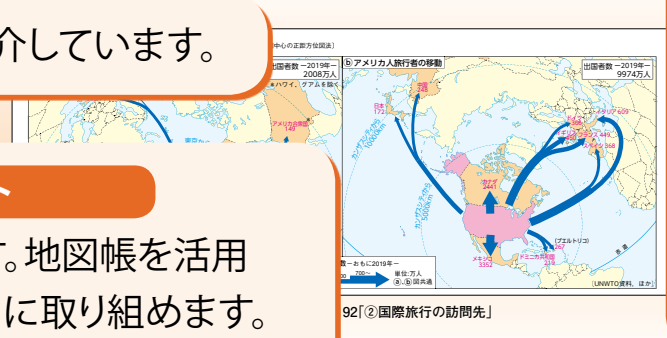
介しています。

て。地図帳を活用

に取り組めます。

中心の正距方位図法

出国者数 —2019年— 2008万人

＊ハワイ、グアムを除く

アメリカ合衆国 149

ⓑアメリカ人旅行者の移動

出国者数 —2019年— 9974万人

日本 172

カナダ 2441

メキシコ 3352

(プエルトリコ) 267

ドミニカ共和国 219

イギリス 449

フランス 449

イタリア 609

ドイツ 368

カリブ海 5000km

10000km

数—おもに2019年—

200〜

単位:万人

ⓐ、ⓑ 図共通

UNWTO資料、ほか

92「②国際旅行の訪問先」